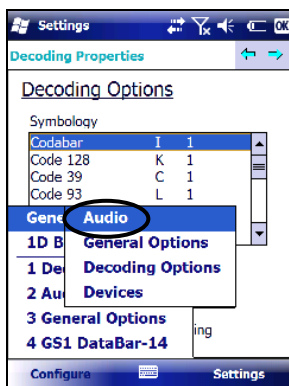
Settings

Decoding Properties

Decoding Options

Symbology

| Codabar | I | 1 |
|---|---|---|
| Code 128 | K | 1 |
| Code 39 | C | 1 |
| Code 93 | L | 1 |

Gene

1D B

1 De

2 Au

3 General Options

4 GS1 DataBar-14

ing

Audio

General Options

Decoding Options

Devices

Configure

Settings